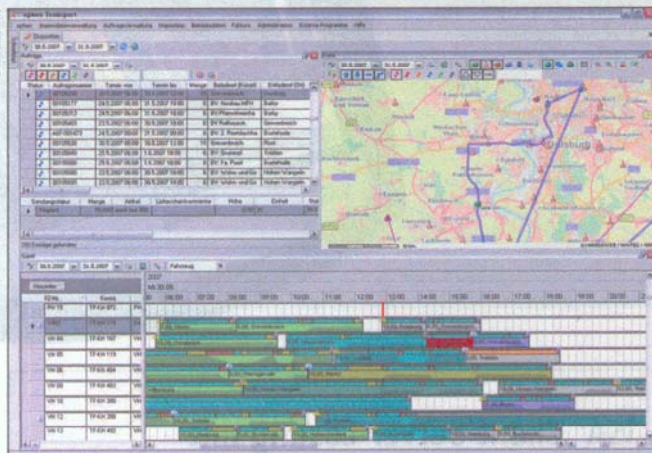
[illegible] Transport

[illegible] Stammdatenverwaltung Auftragsverwaltung Disposition Betriebsdaten Faktura Administration Externe Programme Hilfe

Disposition

30.8.2007 31.8.2007

Aufträge

| Status | Auftragsnummer | Termin von | Termin bis | Menge | Baustelle | Entladeort |
|---|---|---|---|---|---|---|
| | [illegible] | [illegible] | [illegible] | | BV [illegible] | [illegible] |
| | 92105177 | 29.8.2007 | 31.8.2007 | | BV Neubau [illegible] | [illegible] |
| | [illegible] | 29.8.2007 | 30.8.2007 | | BV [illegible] | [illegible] |
| | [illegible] | 29.8.2007 | 30.8.2007 | | BV Rathaus | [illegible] |
| | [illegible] | 29.8.2007 | 30.8.2007 | | BV 2. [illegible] | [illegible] |
| | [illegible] | 30.8.2007 | 30.8.2007 | | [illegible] | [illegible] |
| | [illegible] | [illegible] | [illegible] | | BV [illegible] | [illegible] |
| | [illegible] | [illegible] | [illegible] | | BV Fa. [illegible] | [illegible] |
| | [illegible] | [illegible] | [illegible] | | BV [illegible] | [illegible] |
| | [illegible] | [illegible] | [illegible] | | BV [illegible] | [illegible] |

Sendungsdaten Menge Artikel Lieferzeitkommentar Höhe Einheit

Karte

Duisburg

Zeit

30.8.2007 31.8.2007 Fahrzeug

2007

Mi 30.08.

06:00 07:00 08:00 09:00 10:00 11:00 12:00 13:00 14:00 15:00 16:00 17:00 18:00 19:00 20:00

Disponibel

| Nr. | Kennz. | |
|---|---|---|
| HV 15 | TF-KH 875 | |
| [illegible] | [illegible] | |
| VH 03 | TF-KH 180 | VH |
| VH 05 | TF-KH 175 | VH |
| VH 06 | TF-KH 494 | VH |
| VH 09 | TF-KH 493 | VH |
| VH 10 | TF-KH 454 | VH |
| VH 12 | TF-KH 289 | VH |
| VH 13 | TF-KH 492 | VH |